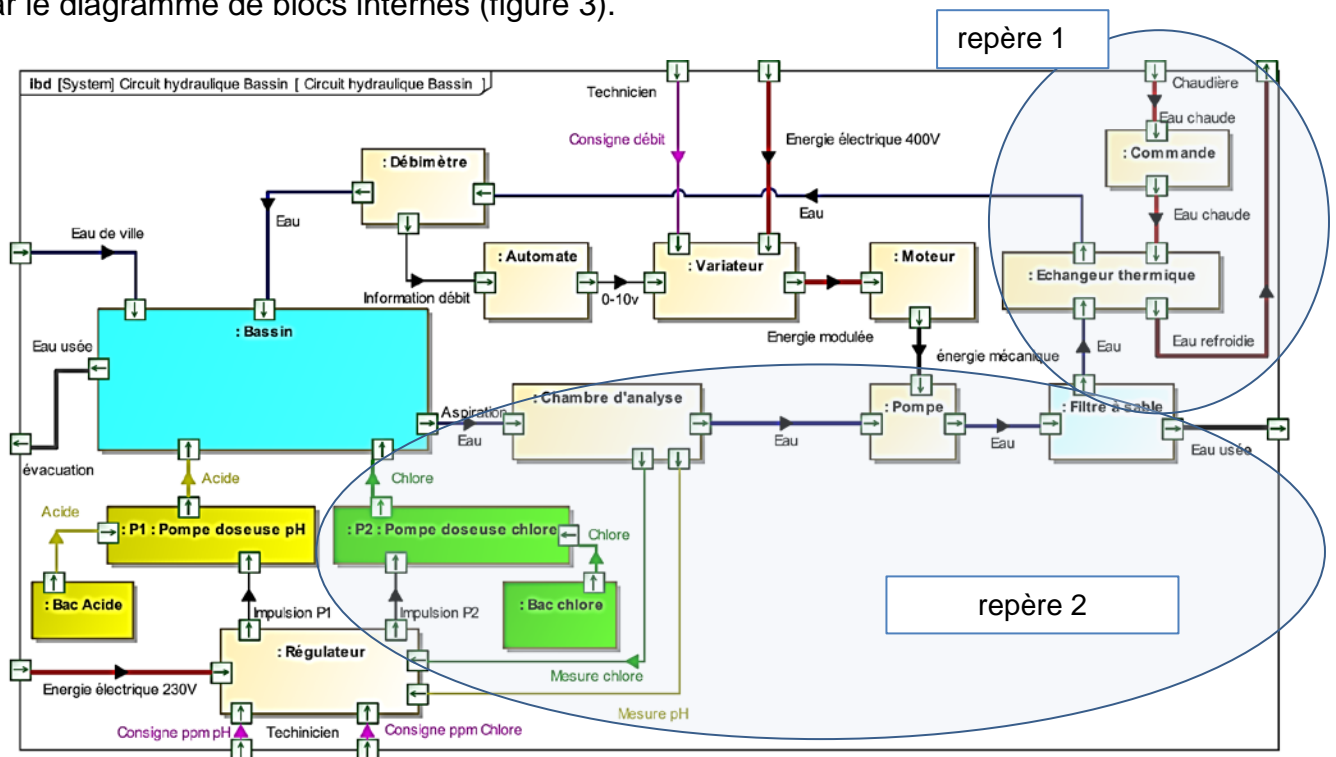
ar le diagramme de blocs internes (figure 3).

repère 1

ibd [System] Circuit hydraulique Bassin [ Circuit hydraulique Bassin ]

Technicien

Consigne débit

Energie électrique 400V

Chaudière

Eau chaude

: Commande

Eau chaude

: Débimètre

Eau

Eau

Eau de ville

: Automate

: Variateur

: Moteur

: Echangeur thermique

Information débit

0-10v

Energie modulée

: Bassin

Eau usée

énergie mécanique

Eau

Eau refroidie

Aspiration

Eau

: Chambre d'analyse

Eau

: Pompe

Eau

: Filtre à sable

Eau usée

évacuation

Acide

Chlore

Acide

: P1 : Pompe doseuse pH

: P2 : Pompe doseuse chlore

Chlore

: Bac Acide

: Bac chlore

repère 2

Impulsion P1

Impulsion P2

: Régulateur

Energie électrique 230V

Mesure chlore

Mesure pH

Consigne ppm pH

Techinicien

Consigne ppm Chlore